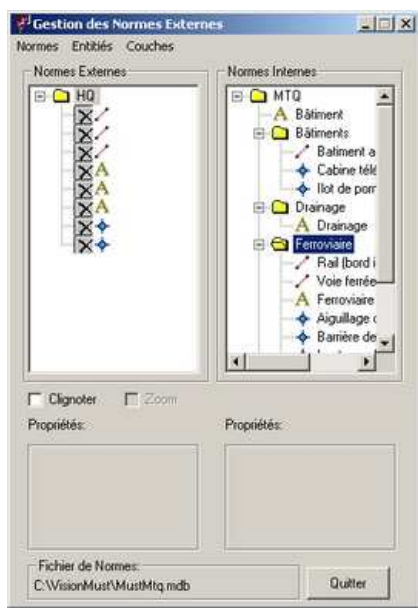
Gestion des Normes Externes

Normes Entités Couches

Normes Externes

HQ

Normes Internes

MTQ

Bâtiment

Bâtiments

Batiment a

Cabine télé

Ilot de pom

Drainage

Drainage

Ferroviaire

Rail (bord i

Voie ferrée

Ferroviaire

Aiguillage c

Barrière de

Clignoter

Zoom

Propriétés:

Propriétés:

Fichier de Normes:

C:\VisionMust\MustMtq.mdb

Quitter